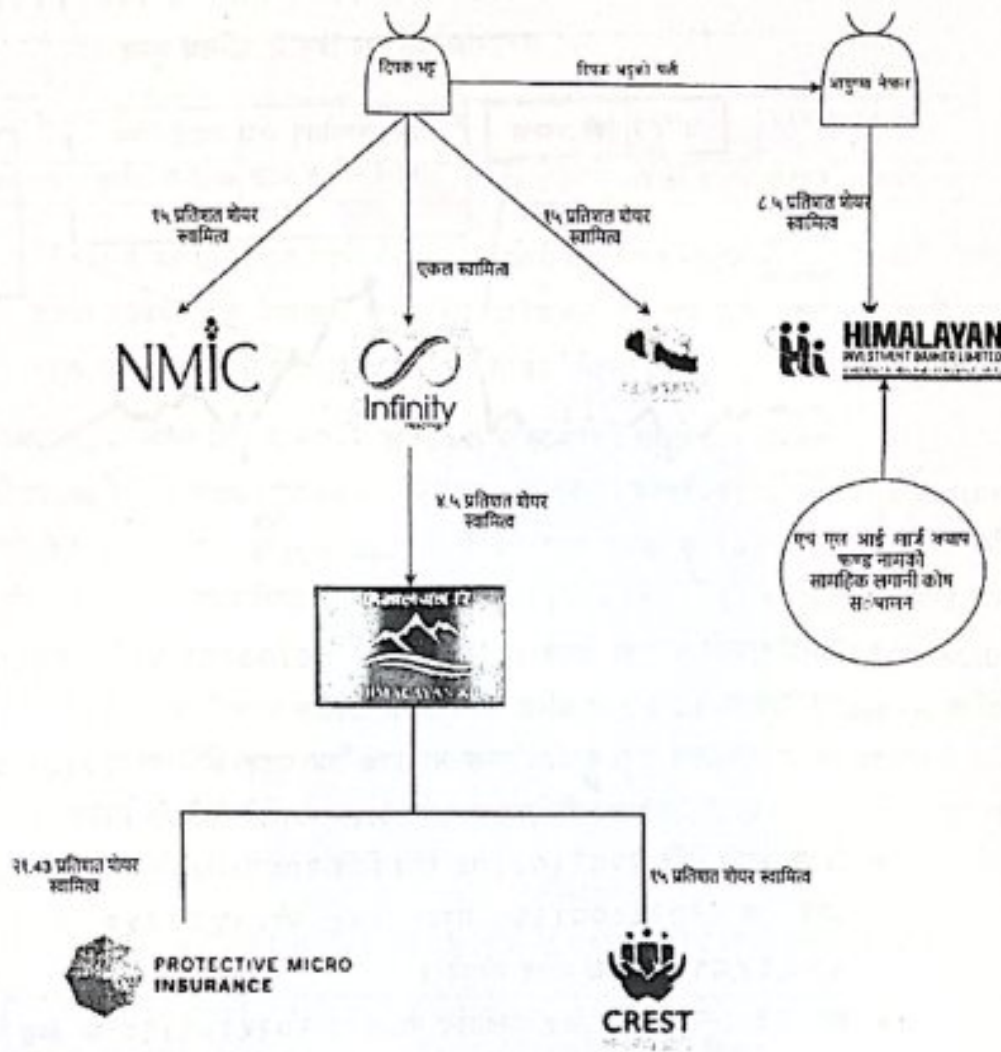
दिपक भट्ट

दिपक भट्टको पत्नी

आयुष्मा नेपाल

१५ प्रतिशत शेयर स्वामित्व

एकल स्वामित्व

१५ प्रतिशत शेयर स्वामित्व

८.५ प्रतिशत शेयर स्वामित्व

NMIC

Infinity

HIMALAYAN
INVESTMENT BANKER LIMITED

४.५ प्रतिशत शेयर स्वामित्व

एच एस आई लार्ज क्याप फण्ड नामको सामूहिक लगानी कोष सञ्चालन

HIMALAYAN

२१.43 प्रतिशत शेयर स्वामित्व

१५ प्रतिशत शेयर स्वामित्व

PROTECTIVE MICRO INSURANCE

CREST